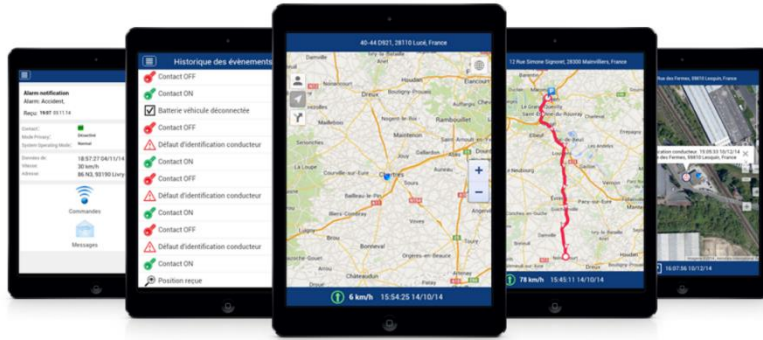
Alarm notification
Alarm: Accident.
Reçu: 16:07 03.11.14

Contact
Mode Privacy: Désactivé
System Operating Mode: Normal

Données de: 18:57:27 04/11/14
Vitesse: 30 km/h
Adresse: 86 N3, 93190 Livry

Commandes

Messages

Historique des évènements
Contact OFF
Contact ON
Batterie véhicule déconnectée
Contact OFF
Défaut d'identification conducteur
Contact ON
Contact OFF
Défaut d'identification conducteur
Contact ON
Contact OFF
Défaut d'identification conducteur
Contact ON
Position reçue

40-44 D921, 28110 Lucé, France
Dreux
Maintenon
Rambouillet
Chartres
Illiers-Combray
Bonneval
Châteaudun
Voves
+
−
6 km/h 15:54:25 14/10/14

12 Rue Simone Signoret, 28300 Mainvilliers, France
78 km/h 15:45:11 14/10/14

Rue des Fermes, 35610 Lesquin, France
16:07:56 10/12/14